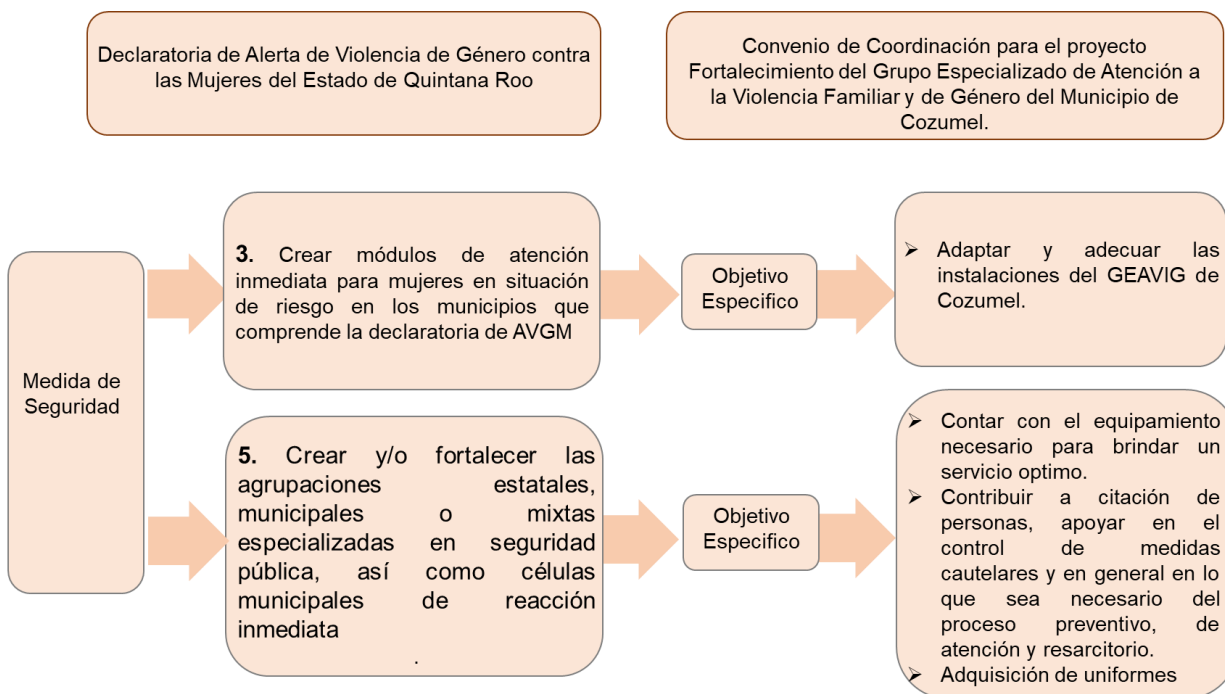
Declaratoria de Alerta de Violencia de Género contra las Mujeres del Estado de Quintana Roo

Convenio de Coordinación para el proyecto Fortalecimiento del Grupo Especializado de Atención a la Violencia Familiar y de Género del Municipio de Cozumel.

Medida de Seguridad

**3.** Crear módulos de atención inmediata para mujeres en situación de riesgo en los municipios que comprende la declaratoria de AVGM

Objetivo Especifico

➢ Adaptar y adecuar las instalaciones del GEAVIG de Cozumel.

**5.** Crear y/o fortalecer las agrupaciones estatales, municipales o mixtas especializadas en seguridad pública, así como células municipales de reacción inmediata
.

Objetivo Especifico

➢ Contar con el equipamiento necesario para brindar un servicio optimo.
➢ Contribuir a citación de personas, apoyar en el control de medidas cautelares y en general en lo que sea necesario del proceso preventivo, de atención y resarcitorio.
➢ Adquisición de uniformes